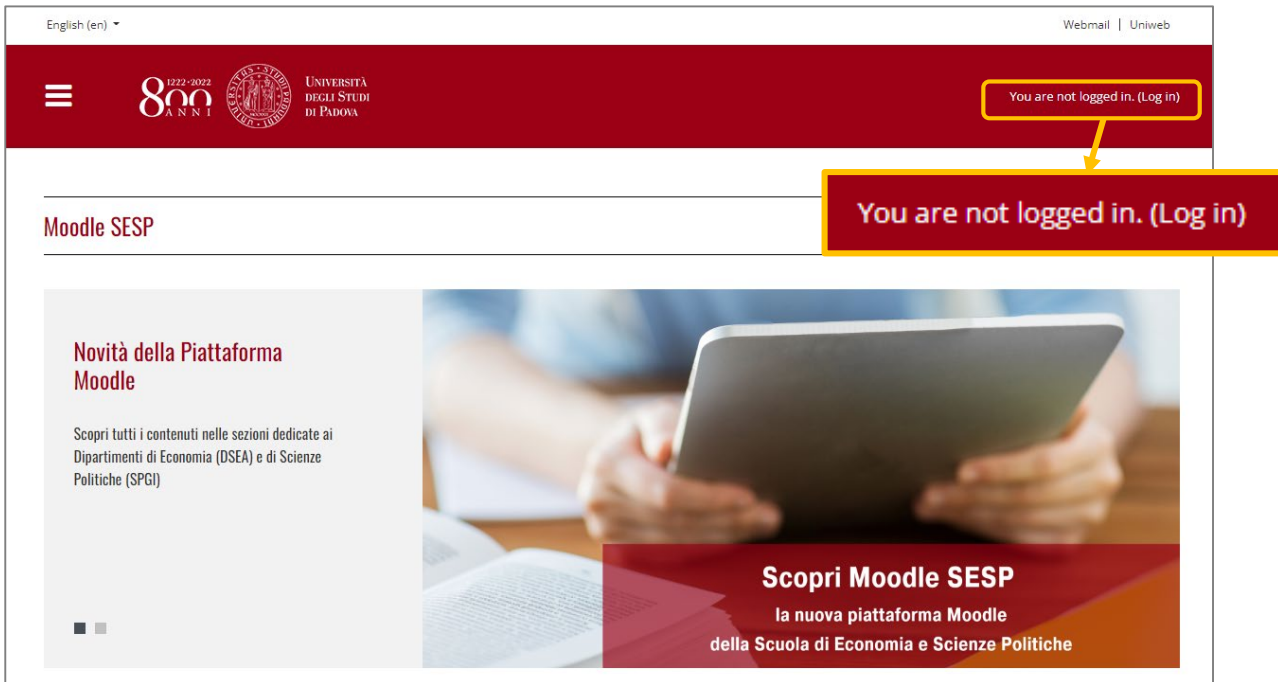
English (en)

Webmail | Uniweb

800 1222-2022 ANNI

Università degli Studi di Padova

You are not logged in. (Log in)

You are not logged in. (Log in)

Moodle SESP

Novità della Piattaforma Moodle

Scopri tutti i contenuti nelle sezioni dedicate ai Dipartimenti di Economia (DSEA) e di Scienze Politiche (SPGI)

Scopri Moodle SESP
la nuova piattaforma Moodle
della Scuola di Economia e Scienze Politiche